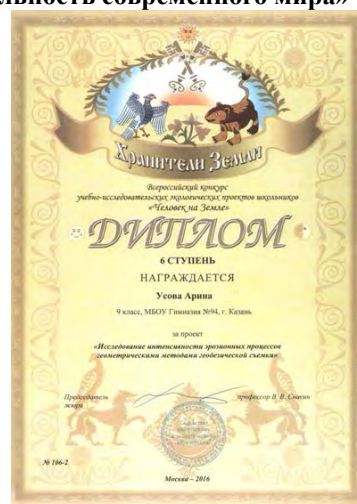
льность современного мира»

Хранители Земли

Всероссийский конкурс учебно-исследовательских экологических проектов школьников «Человек на Земле»

ДИПЛОМ

6 СТУПЕНЬ

НАГРАЖДАЕТСЯ

Усова Арина

9 класс, МБОУ Гимназия №94, г. Казань

за проект

«Исследование интенсивности эрозионных процессов геометрическими методами геодезической съемки»

Председатель жюри

профессор В. В. Снакин

№ 106-2

Москва - 2016